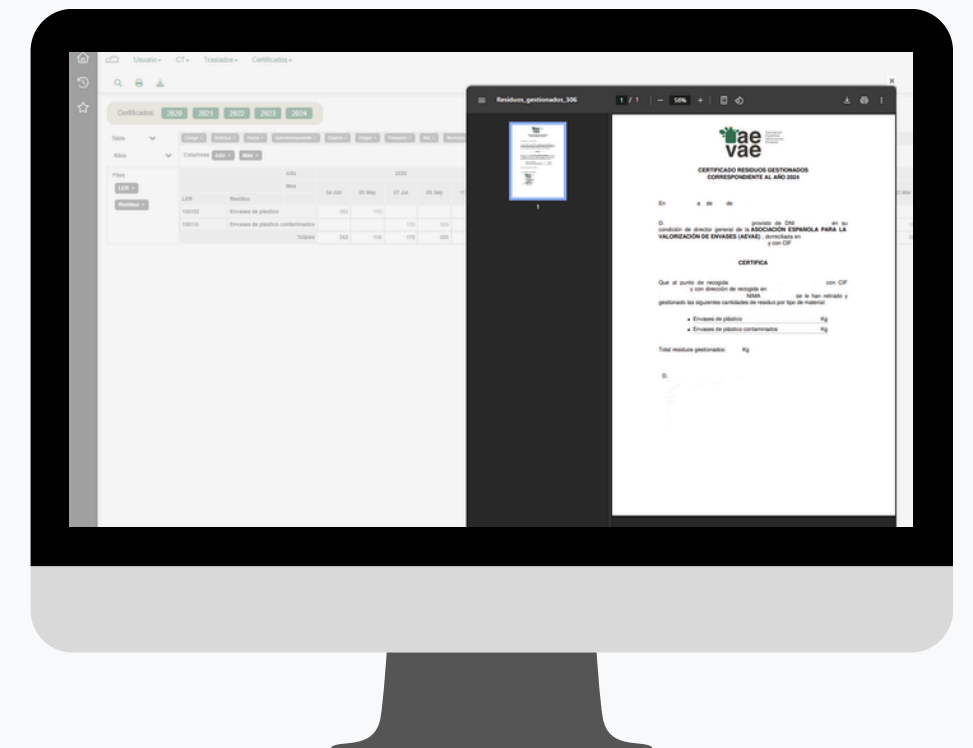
Usuario CT Traslados Certificados

Certificados 2020 2021 2022 2023 2024

Table
Kilos
Columnas Año Mes
Filas
LER
Residuo

Año 2020
Mes 04 Abr 20 May 07 Jul 05 Sep
LER Residuo
150102 Envases de plástico
150110 Envases de plástico contaminados
Totales

Residuos_gestionados_306 1 / 1 58%

1

aevae

CERTIFICADO RESIDUOS GESTIONADOS
CORRESPONDIENTE AL AÑO 2024

En a de de

D. provisto de DNI en su condición de director general de la ASOCIACIÓN ESPAÑOLA PARA LA VALORIZACIÓN DE ENVASES (AEVAE), domiciliada en y con CIF

CERTIFICA

Que al punto de recogida con CIF y con dirección de recogida en NIMA se le han retirado y gestionado las siguientes cantidades de residuo por tipo de material:

• Envases de plástico Kg
• Envases de plástico contaminados Kg

Total residuos gestionados: Kg

D.